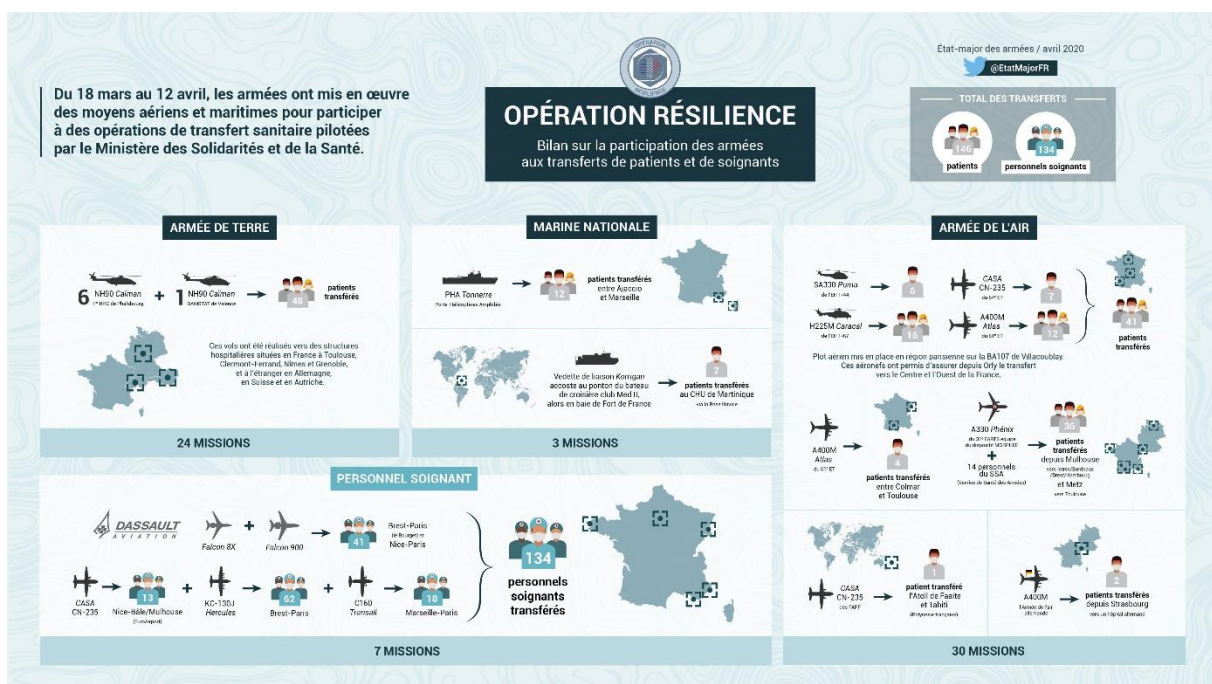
Du 18 mars au 12 avril, les armées ont mis en œuvre des moyens aériens et maritimes pour participer à des opérations de transfert sanitaire pilotées par le Ministère des Solidarités et de la Santé.

OPÉRATION RÉSILIENCE

OPÉRATION RÉSILIENCE
Bilan sur la participation des armées aux transferts de patients et de soignants

État-major des armées / avril 2020
@EtatMajorFR

TOTAL DES TRANSFERTS
146 patients
134 personnels soignants

ARMÉE DE TERRE

6 NH90 Caïman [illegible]
+ 1 NH90 Caïman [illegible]
48 patients transférés

Ces vols ont été réalisés vers des structures hospitalières situées en France à Toulouse, Clermont-Ferrand, Nîmes et Grenoble, et à l'étranger en Allemagne, en Suisse et en Autriche.

24 MISSIONS

MARINE NATIONALE

PHA Tonnerre
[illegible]
12 patients transférés entre Ajaccio et Marseille

Vedette de liaison Korrigan accoste au ponton du bateau de croisière club Med II, alors en baie de Fort de France
2 patients transférés au CHU de Martinique
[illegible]

3 MISSIONS

ARMÉE DE L'AIR

SA330 Puma
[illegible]
6
H225M Caracal
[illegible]
16
CASA CN-235
7
A400M Atlas
12
41 patients transférés

Pont aérien mis en place en région parisienne sur la BA107 de Villacoublay. Ces aéronefs ont permis d'assurer depuis Orly le transfert vers le Centre et l'Ouest de la France.

A400M Atlas
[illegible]
4
patients transférés entre Colmar et Toulouse

A330 Phénix
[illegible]
+
14 personnels du SSA
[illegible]
36
patients transférés depuis Mulhouse
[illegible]
et Metz
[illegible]

CASA CN-235
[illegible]
1
patient transféré l'Atoll de Faaite et Tahiti
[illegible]

A400M
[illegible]
2
patients transférés depuis Strasbourg
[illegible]

30 MISSIONS

PERSONNEL SOIGNANT

DASSAULT AVIATION
Falcon 8X + Falcon 900
41
Brest-Paris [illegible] Nice-Paris

CASA CN-235
13
Nice-Bâle/Mulhouse
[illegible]
+ KC-130J Hercules
62
Brest-Paris
+ C160 Transall
18
Marseille-Paris

134
personnels soignants transférés

7 MISSIONS